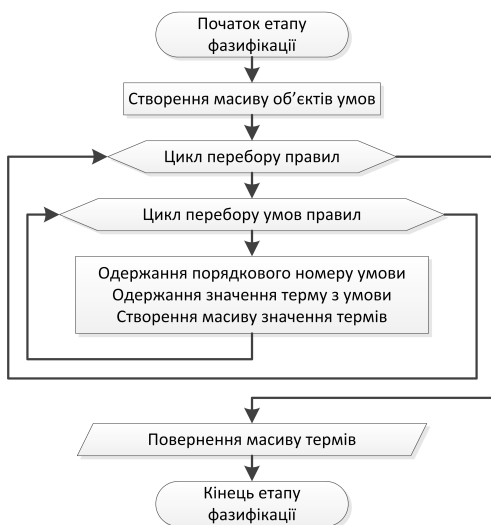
Початок етапу фазифікації

Створення масиву об'єктів умов

Цикл перебору правил

Цикл перебору умов правил

Одержання порядкового номеру умови
Одержання значення терму з умови
Створення масиву значення термів

Повернення масиву термів

Кінець етапу фазифікації